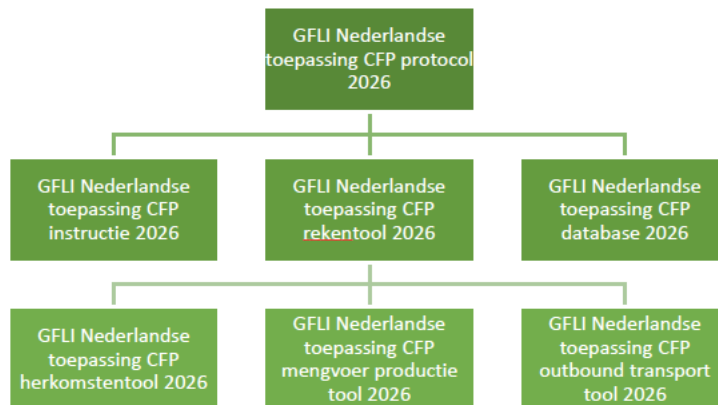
GFLI Nederlandse toepassing CFP protocol 2026

GFLI Nederlandse toepassing CFP instructie 2026

GFLI Nederlandse toepassing CFP rekentool 2026

GFLI Nederlandse toepassing CFP database 2026

GFLI Nederlandse toepassing CFP herkomstentool 2026

GFLI Nederlandse toepassing CFP mengvoer productie tool 2026

GFLI Nederlandse toepassing CFP outbound transport tool 2026